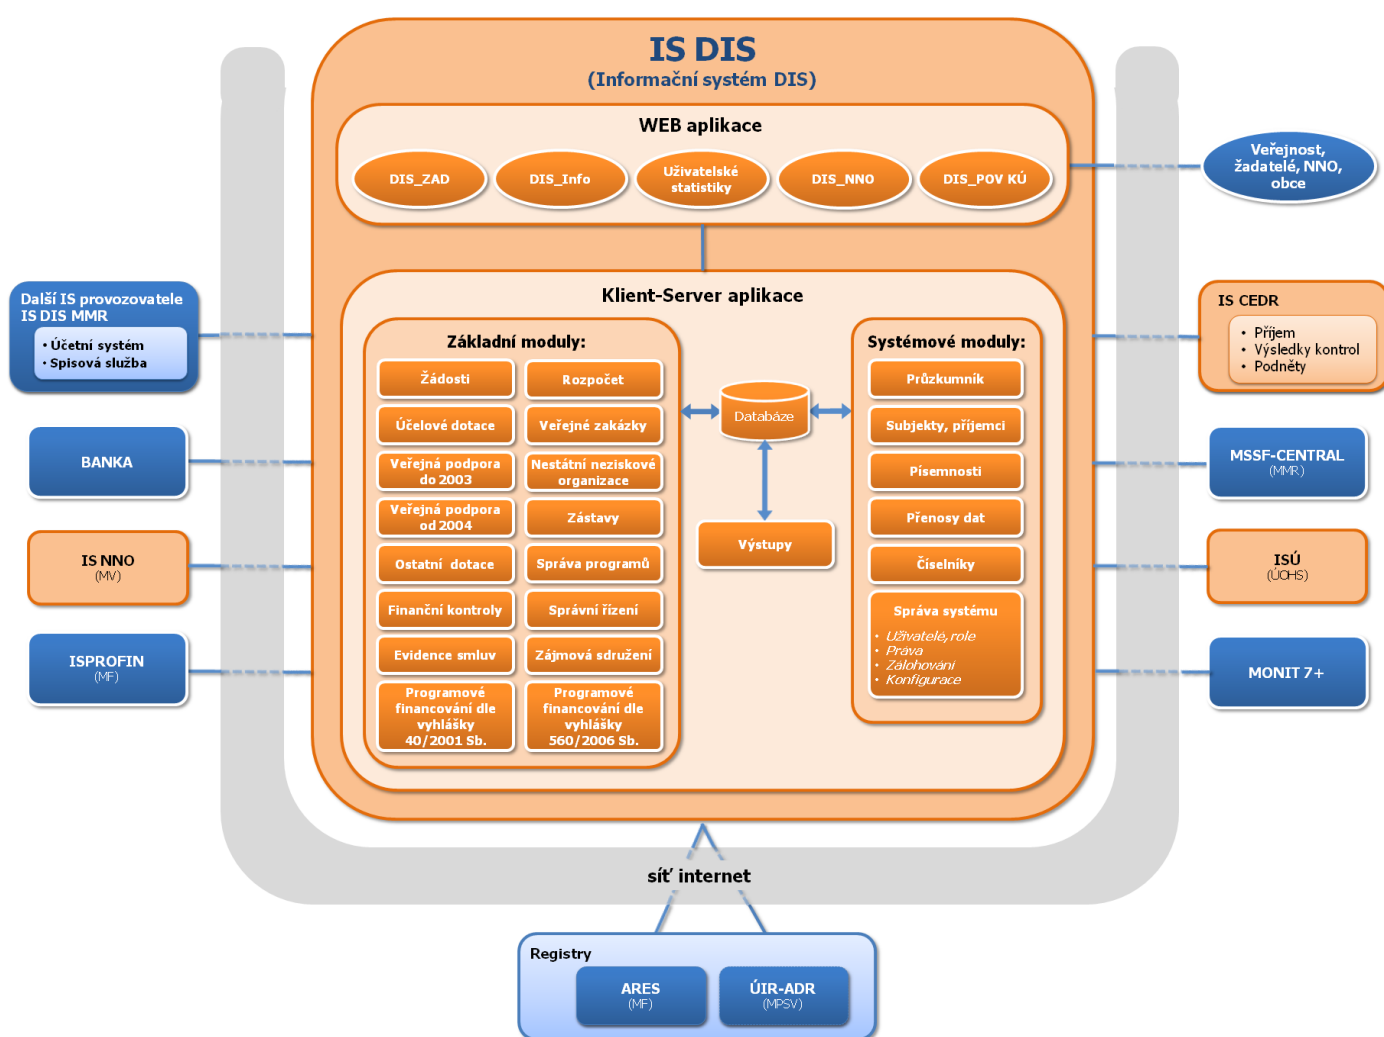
IS DIS
(Informační systém DIS)

WEB aplikace

DIS_ZAD
DIS_Info
Uživatelské statistiky
DIS_NNO
DIS_POV KÚ

Veřejnost, žadatelé, NNO, obce

Klient-Server aplikace

Základní moduly:

Žádosti
Rozpočet
Účelové dotace
Veřejné zakázky
Veřejná podpora do 2003
Nestátní neziskové organizace
Veřejná podpora od 2004
Zástavy
Ostatní dotace
Správa programů
Finanční kontroly
Správní řízení
Evidence smluv
Zájmová sdružení
Programové financování dle vyhlášky 40/2001 Sb.
Programové financování dle vyhlášky 560/2006 Sb.

Databáze
Výstupy

Systémové moduly:

Průzkumník
Subjekty, příjemci
Písemnosti
Přenosy dat
Číselníky
Správa systému
• Uživatelé, role
• Práva
• Zálohování
• Konfigurace

Další IS provozovatele IS DIS MMR
• Účetní systém
• Spisová služba

BANKA

IS NNO
(MV)

ISPROFIN
(MF)

IS CEDR
• Příjem
• Výsledky kontrol
• Podněty

MSSF-CENTRAL
(MMR)

ISÚ
(ÚOHS)

MONIT 7+

síť internet

Registry
ARES
(MF)
ÚIR-ADR
(MPSV)